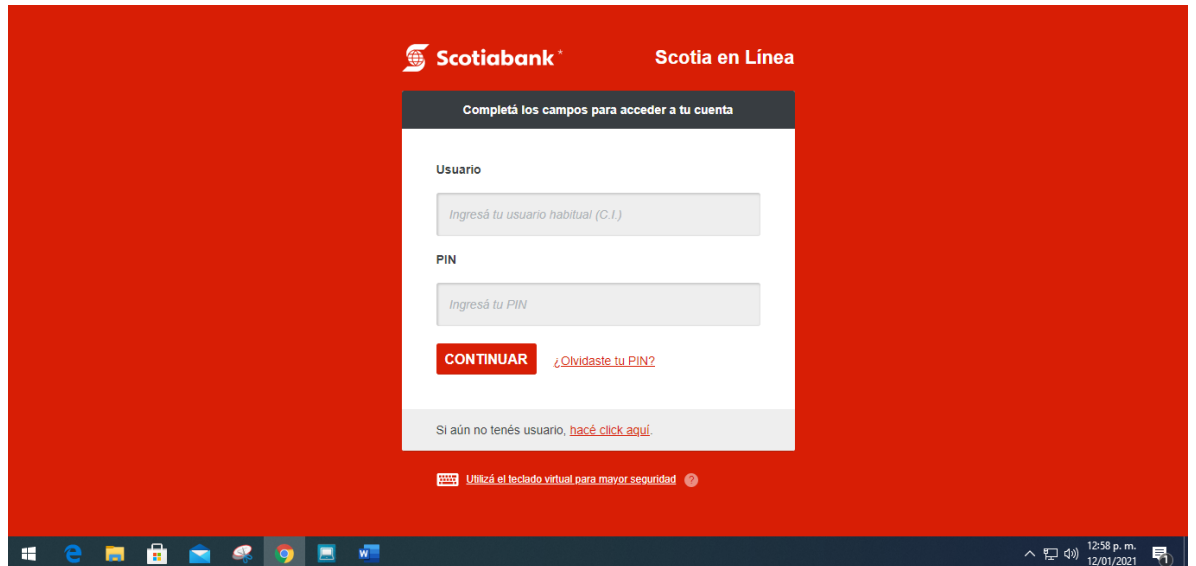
Scotiabank®

Scotia en Línea

Completá los campos para acceder a tu cuenta

Usuario

Ingresá tu usuario habitual (C.I.)

PIN

Ingresá tu PIN

CONTINUAR

¿Olvidaste tu PIN?

Si aún no tenés usuario, hacé click aquí.

Utilizá el teclado virtual para mayor seguridad ?

12:58 p. m.
12/01/2021

1